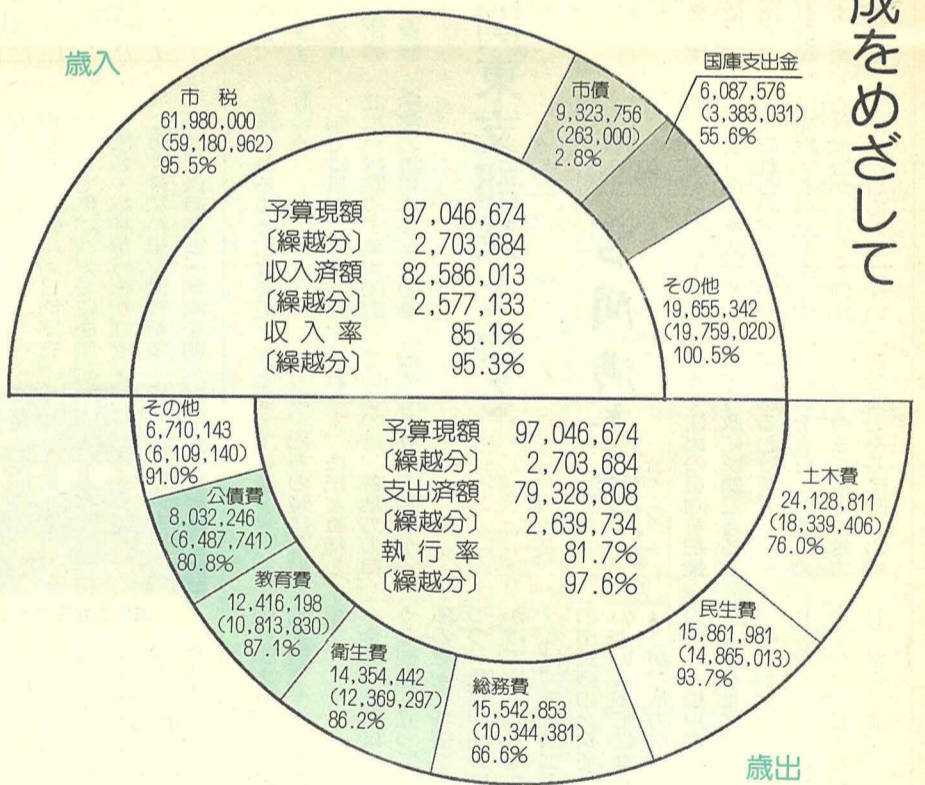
成をめざして

歳入

市税
61,980,000
(59,180,962)
95.5%

市債
9,323,756
(263,000)
2.8%

国庫支出金
6,087,576
(3,383,031)
55.6%

予算現額 97,046,674
〔繰越分〕 2,703,684
収入済額 82,586,013
〔繰越分〕 2,577,133
収入率 85.1%
〔繰越分〕 95.3%

その他
19,655,342
(19,759,020)
100.5%

その他
6,710,143
(6,109,140)
91.0%

公債費
8,032,246
(6,487,741)
80.8%

教育費
12,416,198
(10,813,830)
87.1%

衛生費
14,354,442
(12,369,297)
86.2%

総務費
15,542,853
(10,344,381)
66.6%

予算現額 97,046,674
〔繰越分〕 2,703,684
支出済額 79,328,808
〔繰越分〕 2,639,734
執行率 81.7%
〔繰越分〕 97.6%

土木費
24,128,811
(18,339,406)
76.0%

民生費
15,861,981
(14,865,013)
93.7%

歳出